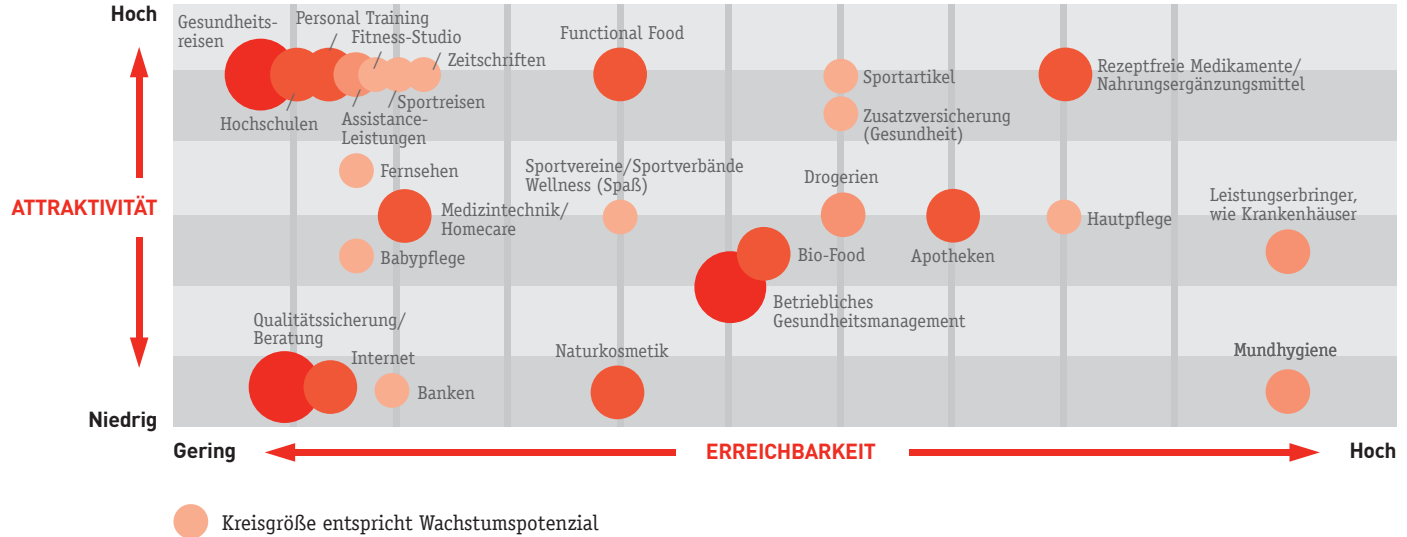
Hoch

ATTRAKTIVITÄT

Niedrig

Gesundheitsreisen
Personal Training
Fitness-Studio
Zeitschriften
Hochschulen
Sportreisen
Assistance-Leistungen
Functional Food
Sportartikel
Zusatzversicherung (Gesundheit)
Rezeptfreie Medikamente/ Nahrungsergänzungsmittel
Fernsehen
Sportvereine/Sportverbände Wellness (Spaß)
Drogerien
Leistungserbringer, wie Krankenhäuser
Medizintechnik/ Homecare
Hautpflege
Babypflege
Bio-Food
Apotheken
Betriebliches Gesundheitsmanagement
Qualitätssicherung/ Beratung
Internet
Naturkosmetik
Mundhygiene
Banken

Gering
ERREICHBARKEIT
Hoch

Kreisgröße entspricht Wachstumspotenzial